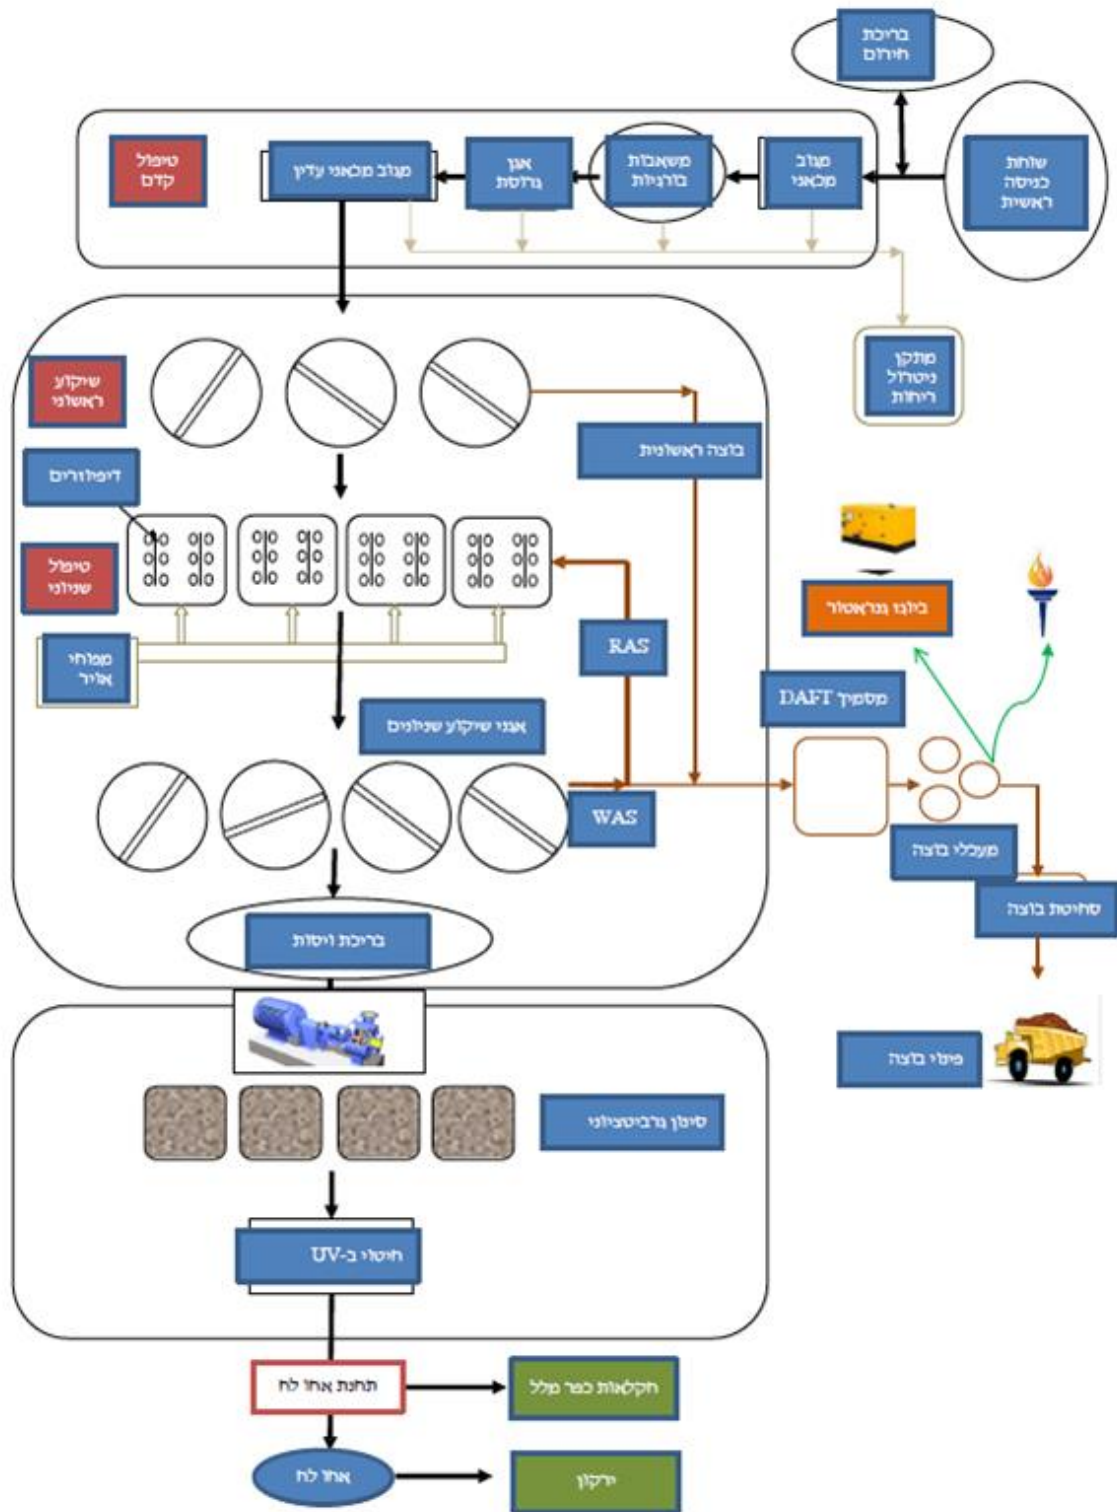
בריכת חירום

שוחת כניסה ראשית

מגוב מכאני

משאבות בורגיות

אגן גרוסת

מגוב מכאני עדין

טיפול קדם

מתקן ניטרול ריחות

שיקוע ראשוני

בוצה ראשונית

דיפוזורים

טיפול שניוני

מפוחי אויר

RAS

אגני שיקוע שניונים

DAFT מסמיך

ביוגז גנראטור

WAS

מעכלי בוצה

סחיטת בוצה

בריכת ויסות

פינוי בוצה

סינון גרביטציוני

חיטוי ב-UV

תחנת אחו לח

חקלאות כפר מלל

אחו לח

ירקון